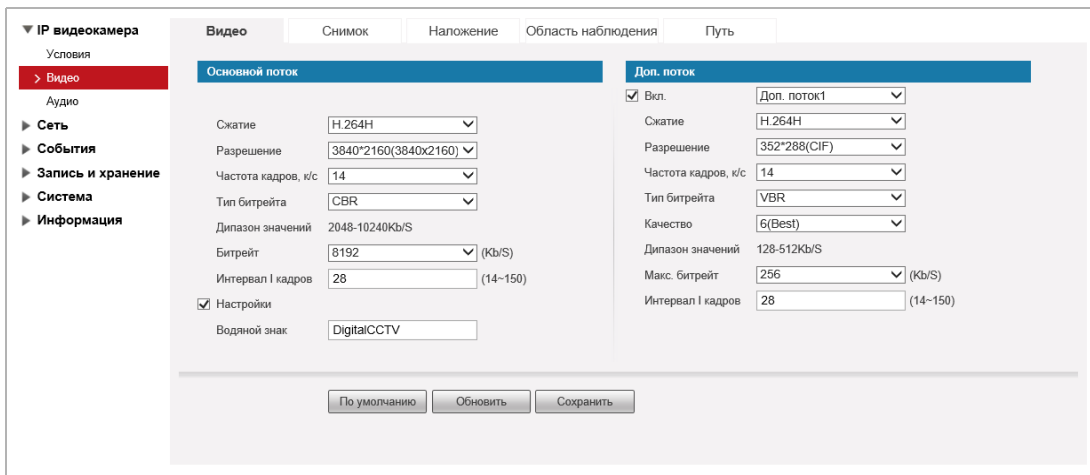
▼ IP видеокамера
Условия
> Видео
Аудио
▶ Сеть
▶ События
▶ Запись и хранение
▶ Система
▶ Информация

Видео | Снимок | Наложение | Область наблюдения | Путь

Основной поток

Сжатие H.264H
Разрешение 3840*2160(3840x2160)
Частота кадров, к/с 14
Тип битрейта CBR
Дипазон значений 2048-10240Kb/S
Битрейт 8192 (Kb/S)
Интервал I кадров 28 (14~150)
☑ Настройки
Водяной знак DigitalCCTV

Доп. поток

☑ Вкл. Доп. поток1
Сжатие H.264H
Разрешение 352*288(CIF)
Частота кадров, к/с 14
Тип битрейта VBR
Качество 6(Best)
Дипазон значений 128-512Kb/S
Макс. битрейт 256 (Kb/S)
Интервал I кадров 28 (14~150)

По умолчанию Обновить Сохранить